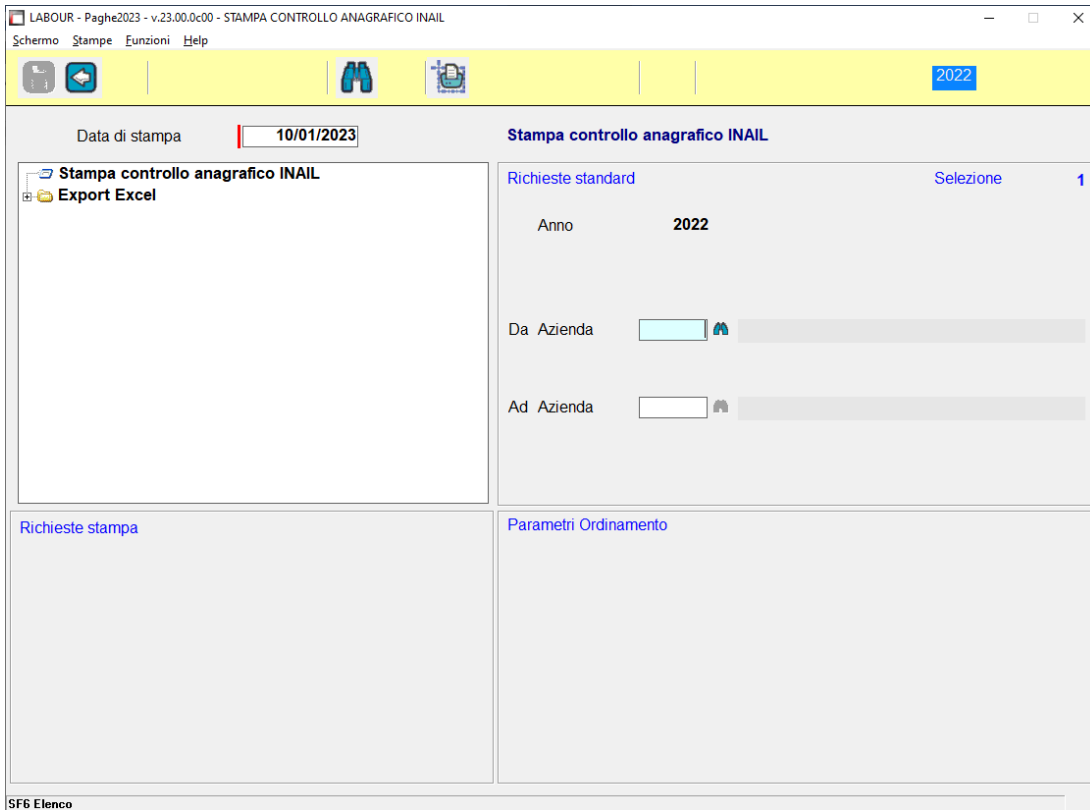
LABOUR - Paghe2023 - v.23.00.0c00 - STAMPA CONTROLLO ANAGRAFICO INAIL

Schermo Stampe Funzioni Help

2022

Data di stampa 10/01/2023

Stampa controllo anagrafico INAIL

Stampa controllo anagrafico INAIL
Export Excel

Richieste standard
Selezione 1

Anno 2022

Da Azienda

Ad Azienda

Richieste stampa

Parametri Ordinamento

SF6 Elenco